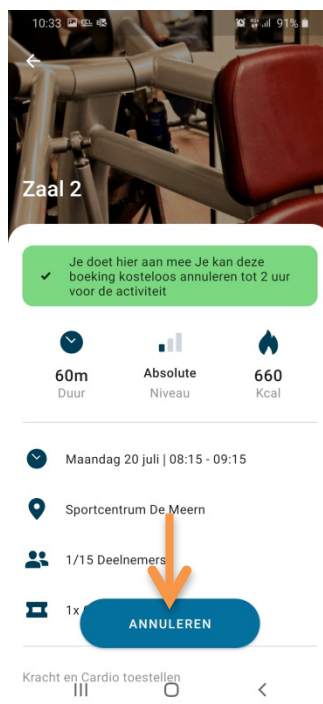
10:33 91%

Zaal 2

Je doet hier aan mee Je kan deze boeking kosteloos annuleren tot 2 uur voor de activiteit

60m
Duur

Absolute
Niveau

660
Kcal

Maandag 20 juli | 08:15 - 09:15

Sportcentrum De Meern

1/15 Deelnemers

1x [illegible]

ANNULEREN

Kracht en Cardio toestellen